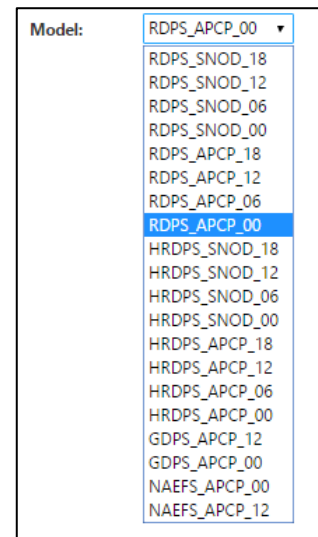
Model: RDPS_APCP_00 ▾

RDPS_SNOD_18
RDPS_SNOD_12
RDPS_SNOD_06
RDPS_SNOD_00
RDPS_APCP_18
RDPS_APCP_12
RDPS_APCP_06
RDPS_APCP_00
HRDPS_SNOD_18
HRDPS_SNOD_12
HRDPS_SNOD_06
HRDPS_SNOD_00
HRDPS_APCP_18
HRDPS_APCP_12
HRDPS_APCP_06
HRDPS_APCP_00
GDPS_APCP_12
GDPS_APCP_00
NAEFS_APCP_00
NAEFS_APCP_12